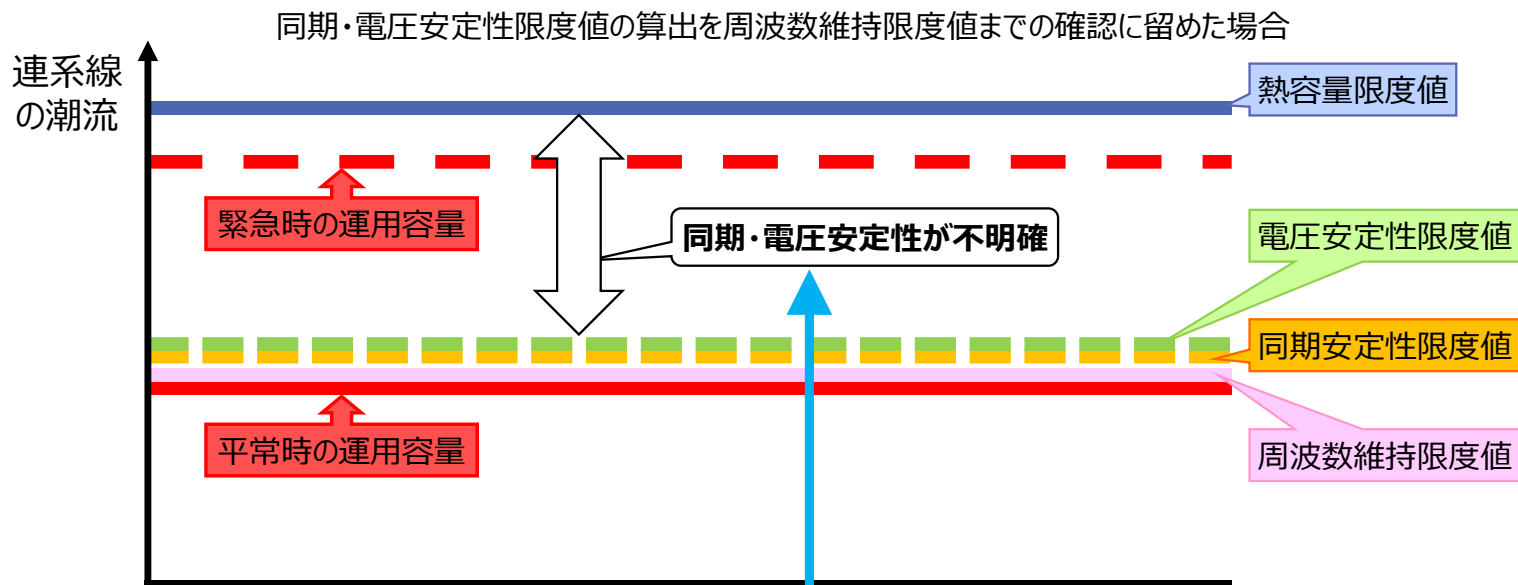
同期・電圧安定性限度値の算出を周波数維持限度値までの確認に留めた場合

連系線の潮流

熱容量限度値

緊急時の運用容量

同期・電圧安定性が不明確

電圧安定性限度値

同期安定性限度値

平常時の運用容量

周波数維持限度値